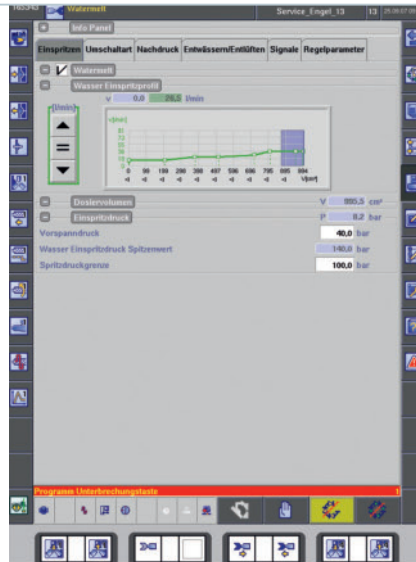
Watermelt
Service_Engel_13
13

Info Panel

Einspritzen | Umschaltart | Nachdruck | Entwässern/Entlüften | Signale | Regelparameter

Watermelt

Wasser Einspritzprofil

[l/min]
v 0,0 26,5 l/min

v[mm]

0 99 198 298 397 496 596 695 795 895 994
V[cm³]

Dosiervolumen V 995,5 cm³

Einspritzdruck P 8,2 bar

Vorspanndruck 40,0 bar

Wasser Einspritzdruck Spitzenwert 140,0 bar

Spritzdruckgrenze 100,0 bar

Programm Unterbrechungstaste